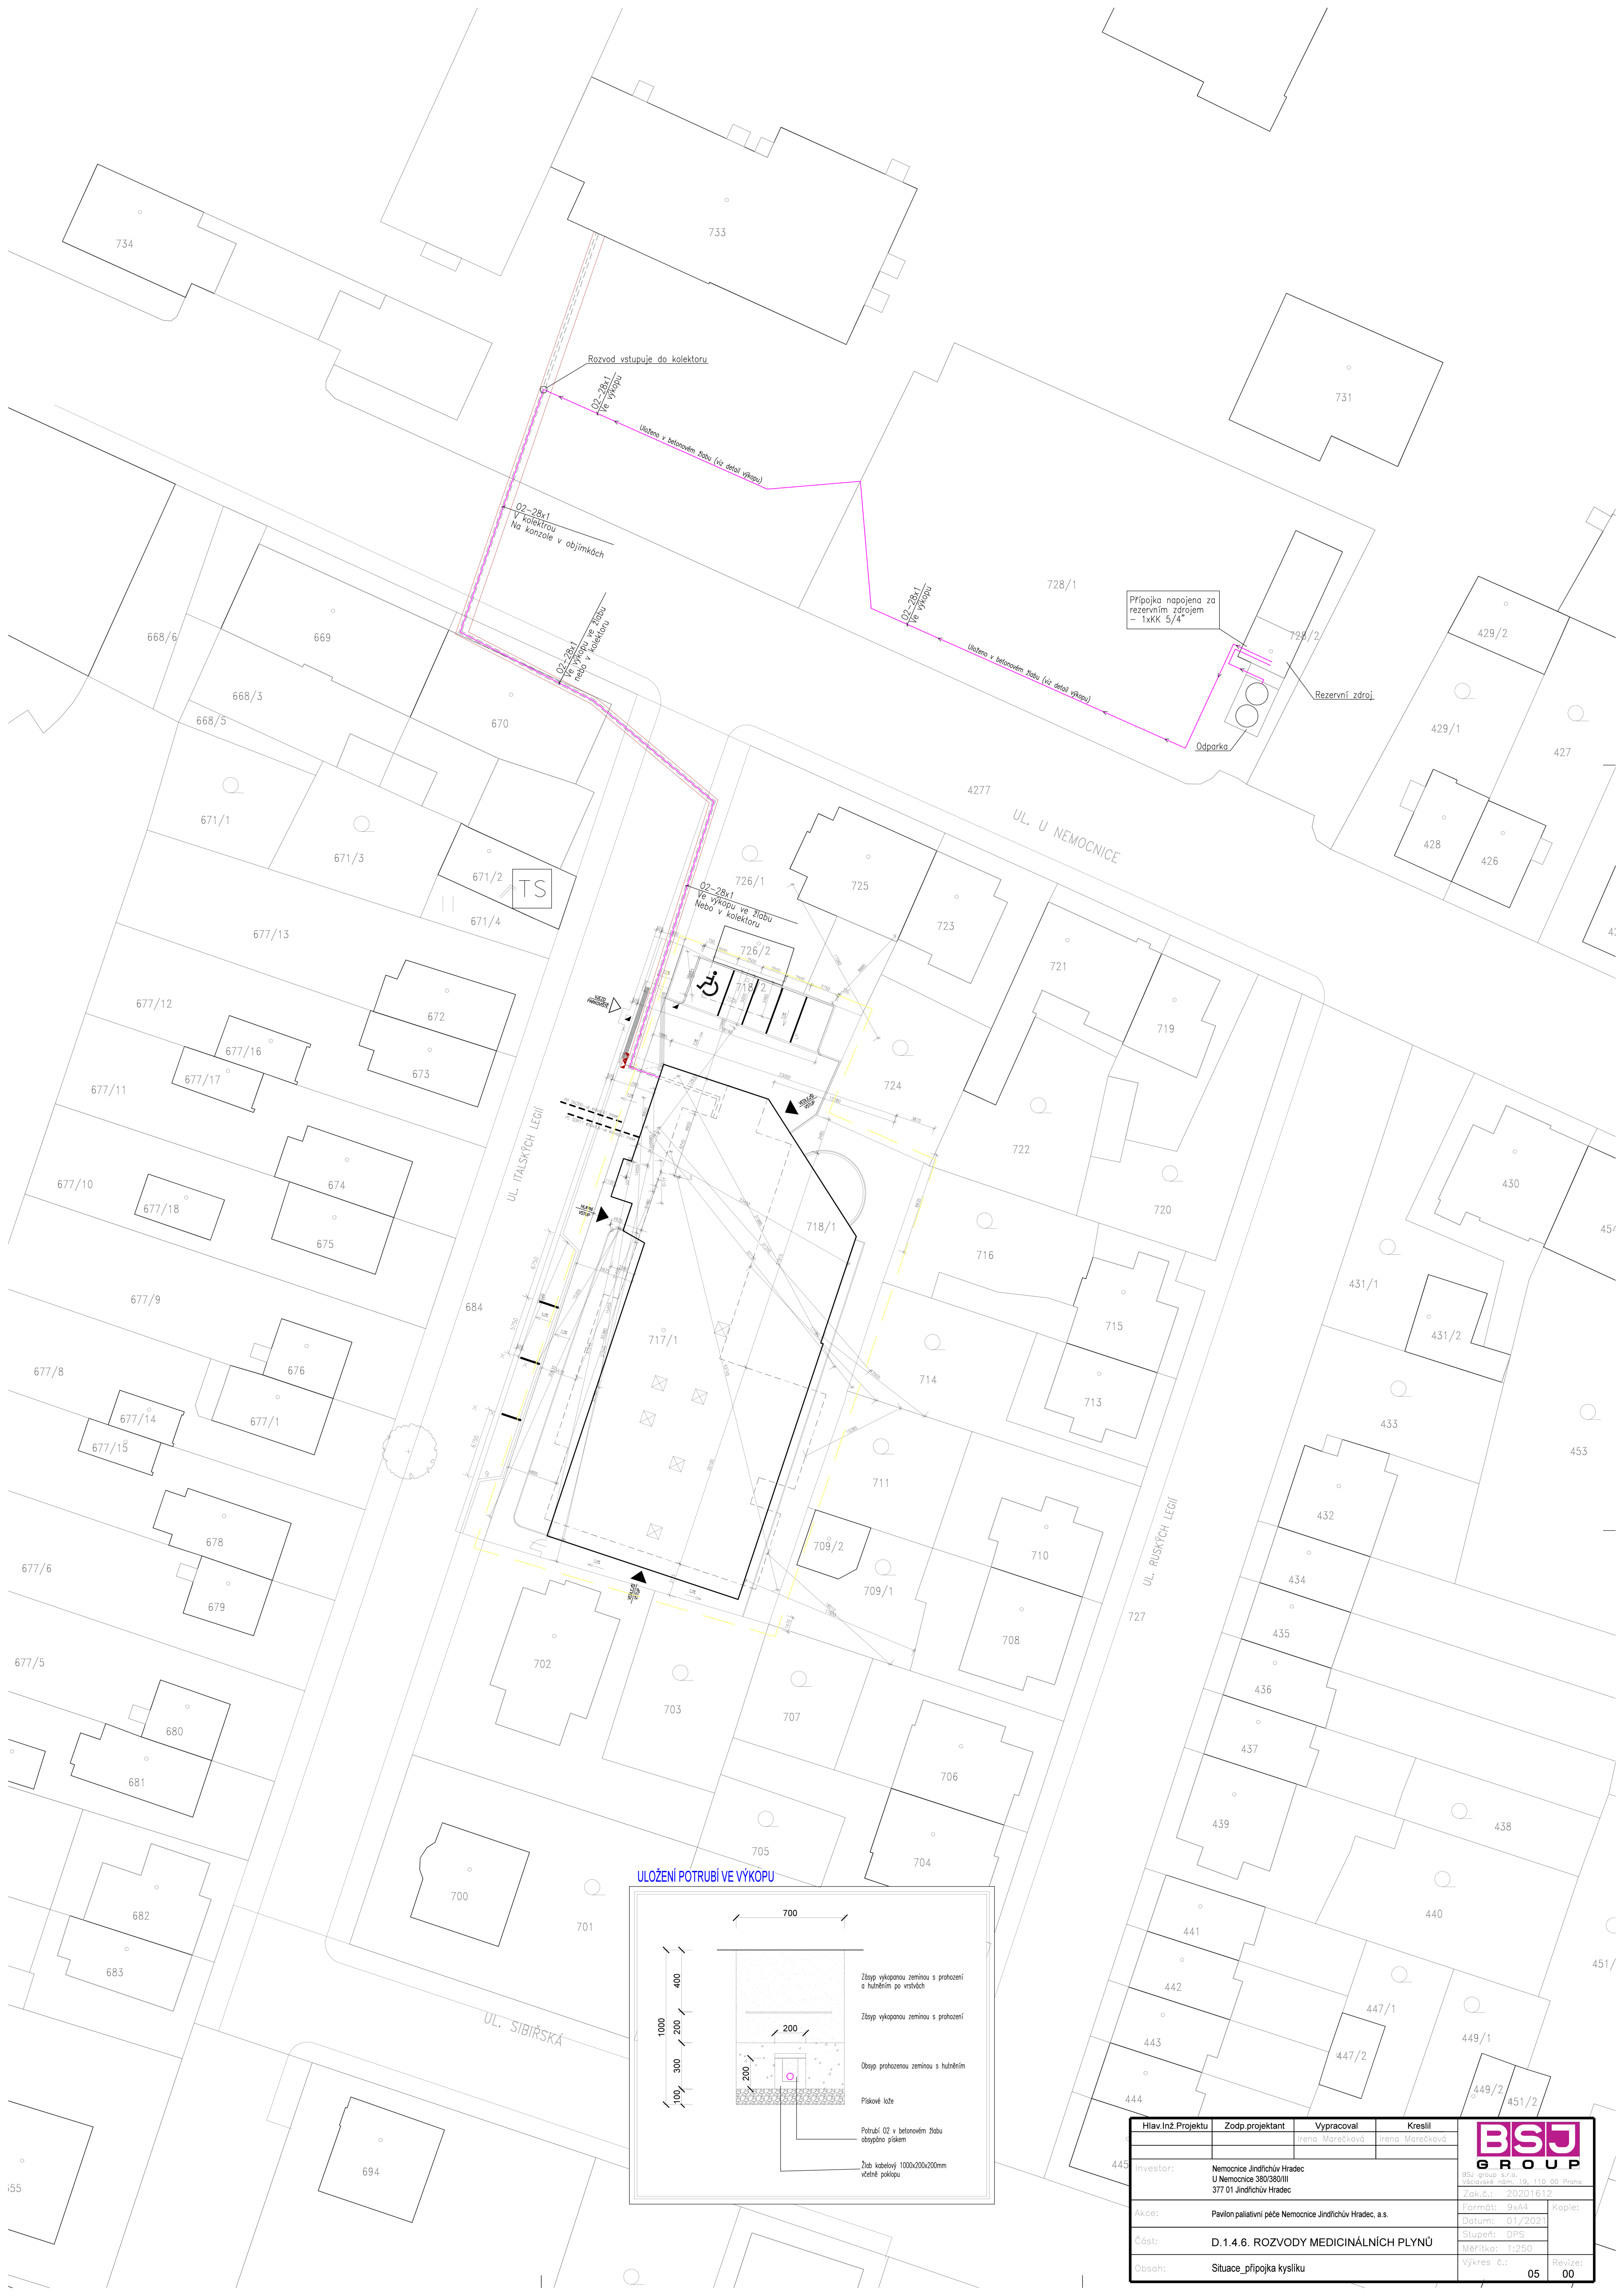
734

733

731

Rozvod vstupuje do kolektoru

O2-28x1
Ve výkopu

Uloženo v betonovém žlabu (viz detail výkopu)

O2-28x1
V kolektrou
Na konzole v objímkách

728/1

O2-28x1
Ve výkopu

Uloženo v betonovém žlabu (viz detail výkopu)

Přípojka napojena za rezervním zdrojem – 1xKK 5/4"

728/2

Rezervní zdroj

Odparka

429/2

429/1

427

668/6

669

O2-28x1
Ve výkopu ve žlabu
nebo v kolektoru

668/3

668/5

670

671/1

671/3

671/2

TS

671/4

4277

UL. U NEMOCNICE

428

426

O2-28x1
Ve výkopu ve žlabu
Nebo v kolektoru

726/1

725

723

677/13

726/2

718/2

721

677/12

672

677/16

673

719

677/17

677/11

724

UL. ITALSKÝCH LEGIÍ

722

674

677/10

677/18

675

718/1

720

430

716

431/1

677/9

684

717/1

715

431/2

676

677/8

677/14

677/1

677/15

714

713

433

453

711

678

432

677/6

679

709/2

709/1

710

UL. RUSKÝCH LEGIÍ

434

708

727

435

677/5

702

703

707

436

680

681

437

706

439

438

705

704

UL. SIBIŘSKÁ

ULOŽENÍ POTRUBÍ VE VÝKOPU

700

1000

400

200

300

100

200

200

Zásyp vykopanou zeminou s prohození a hutněním po vrstvách

Zásyp vykopanou zeminou s prohození

Obsyp prohozenou zeminou s hutněním

Pískové lože

Potrubí O2 v betonovém žlabu obsypáno pískem

Žlab kabelový 1000x200x200mm včetně poklopu

682

683

700

701

440

441

442

443

447/1

447/2

449/1

449/2

451/2

451/

444

445

694

655

| Hlav.Inž.Projektu | Zodp.projektant | Vypracoval | Kreslil |
|---|---|---|---|
| | | Irena Marečková | Irena Marečková |

BSJ GROUP
BSJ group s.r.o.
Václavské nám. 19, 110 00 Praha

Investor: Nemocnice Jindřichův Hradec
U Nemocnice 380/380/III
377 01 Jindřichův Hradec

Zak.č.: 20201612
Formát: 9xA4
Kopie:
Datum: 01/2021
Stupeň: DPS
Měřítko: 1:250
Výkres č.: 05
Revize: 00

Akce: Pavilon paliativní péče Nemocnice Jindřichův Hradec, a.s.

Část: D.1.4.6. ROZVODY MEDICINÁLNÍCH PLYNŮ

Obsah: Situace_přípojka kyslíku